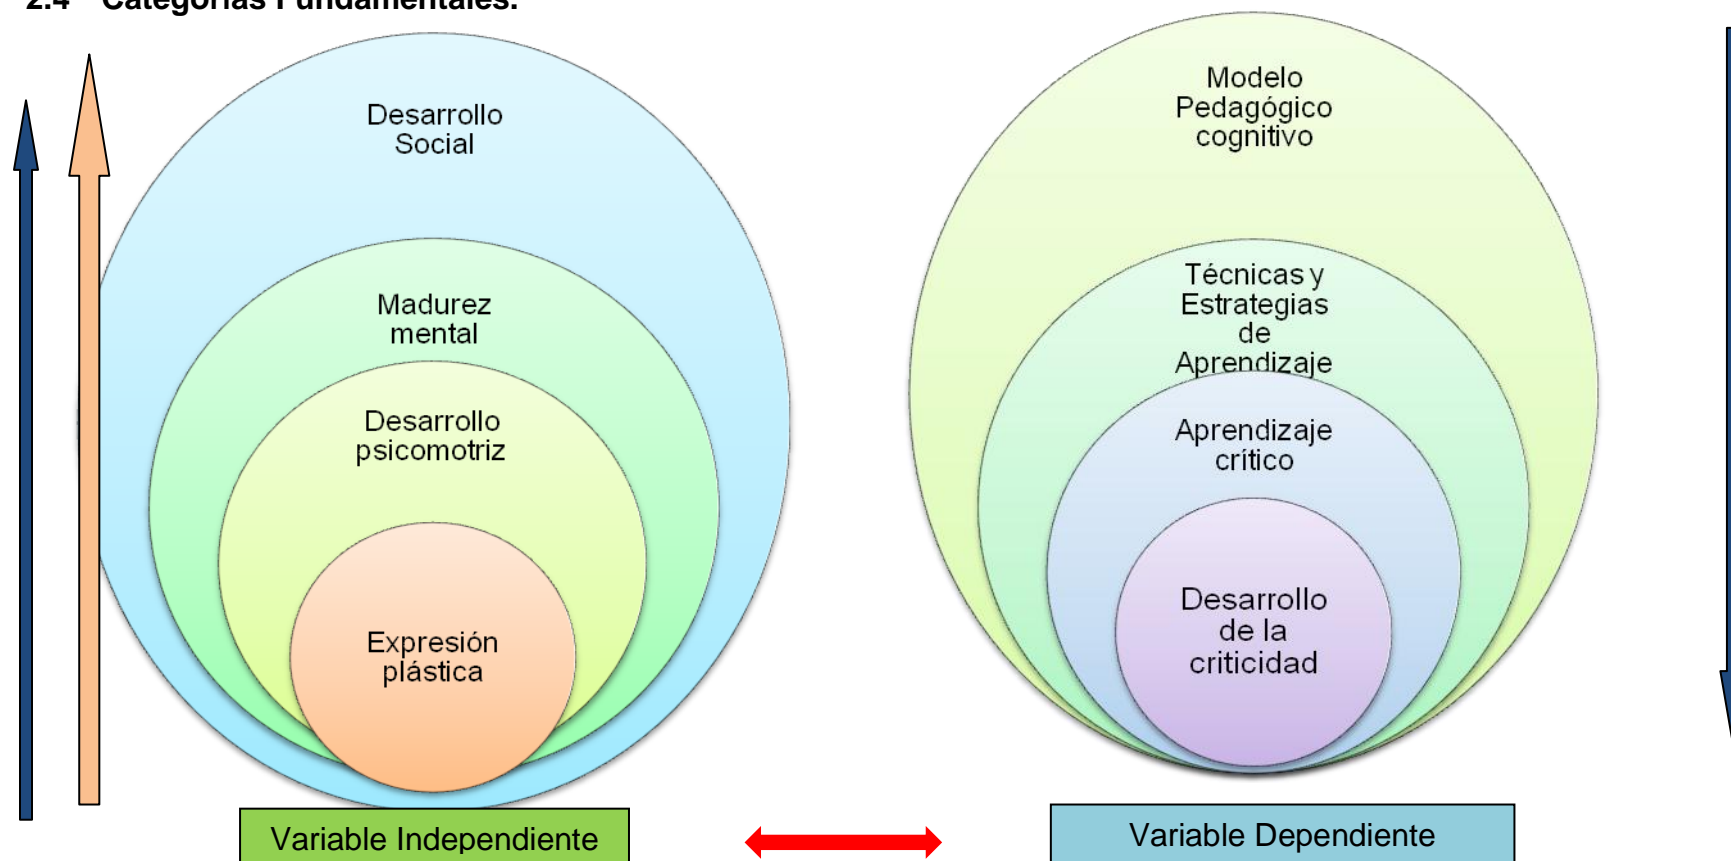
2.4 Categorías Fundamentales.

Desarrollo Social

Madurez mental

Desarrollo psicomotriz

Expresión plástica

Variable Independiente

Modelo Pedagógico cognitivo

Técnicas y Estrategias de Aprendizaje

Aprendizaje crítico

Desarrollo de la criticidad

Variable Dependiente